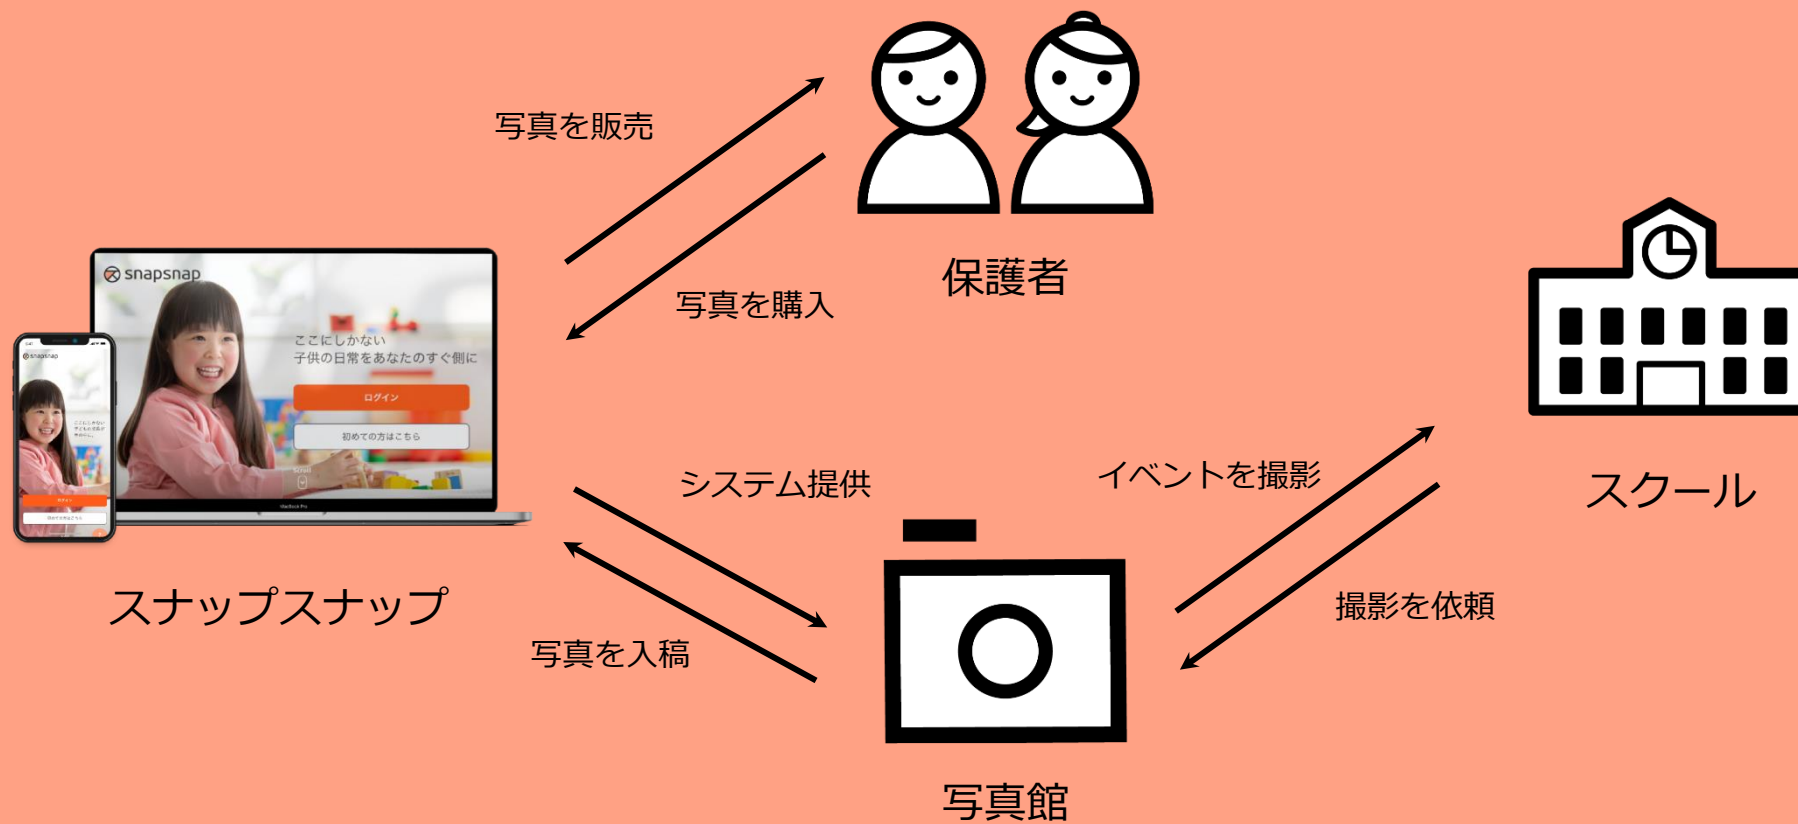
写真を販売

保護者

写真を購入

snapsnap

ここにしかない
子供の日常をあなたのすぐ側に

ログイン

初めての方はこちら

Scroll

MacBook Pro

snapsnap

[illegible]

ログイン

初めての方はこちら

スクール

システム提供

イベントを撮影

スナップスナップ

撮影を依頼

写真を入稿

写真館